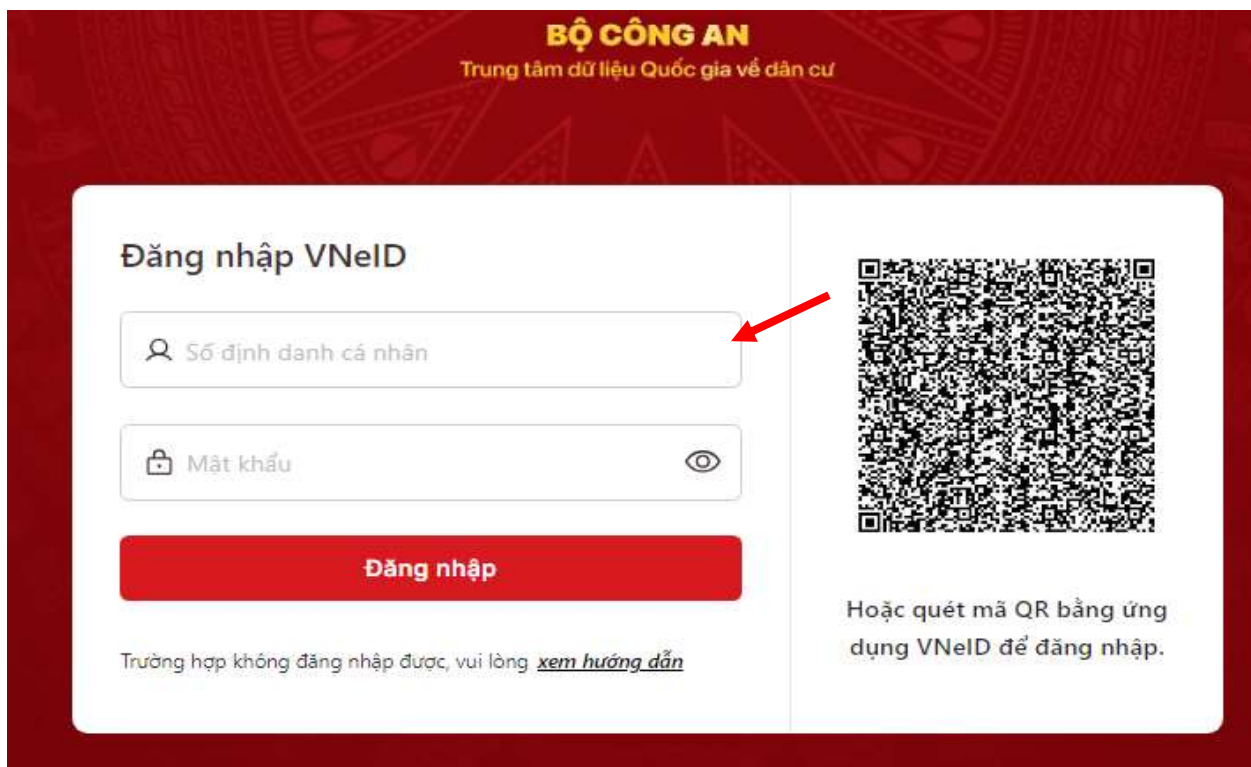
BỘ CÔNG AN
Trung tâm dữ liệu Quốc gia về dân cư

Đăng nhập VNeID

Số định danh cá nhân

Mật khẩu

Đăng nhập

Trường hợp không đăng nhập được, vui lòng xem hướng dẫn

Hoặc quét mã QR bằng ứng dụng VNeID để đăng nhập.